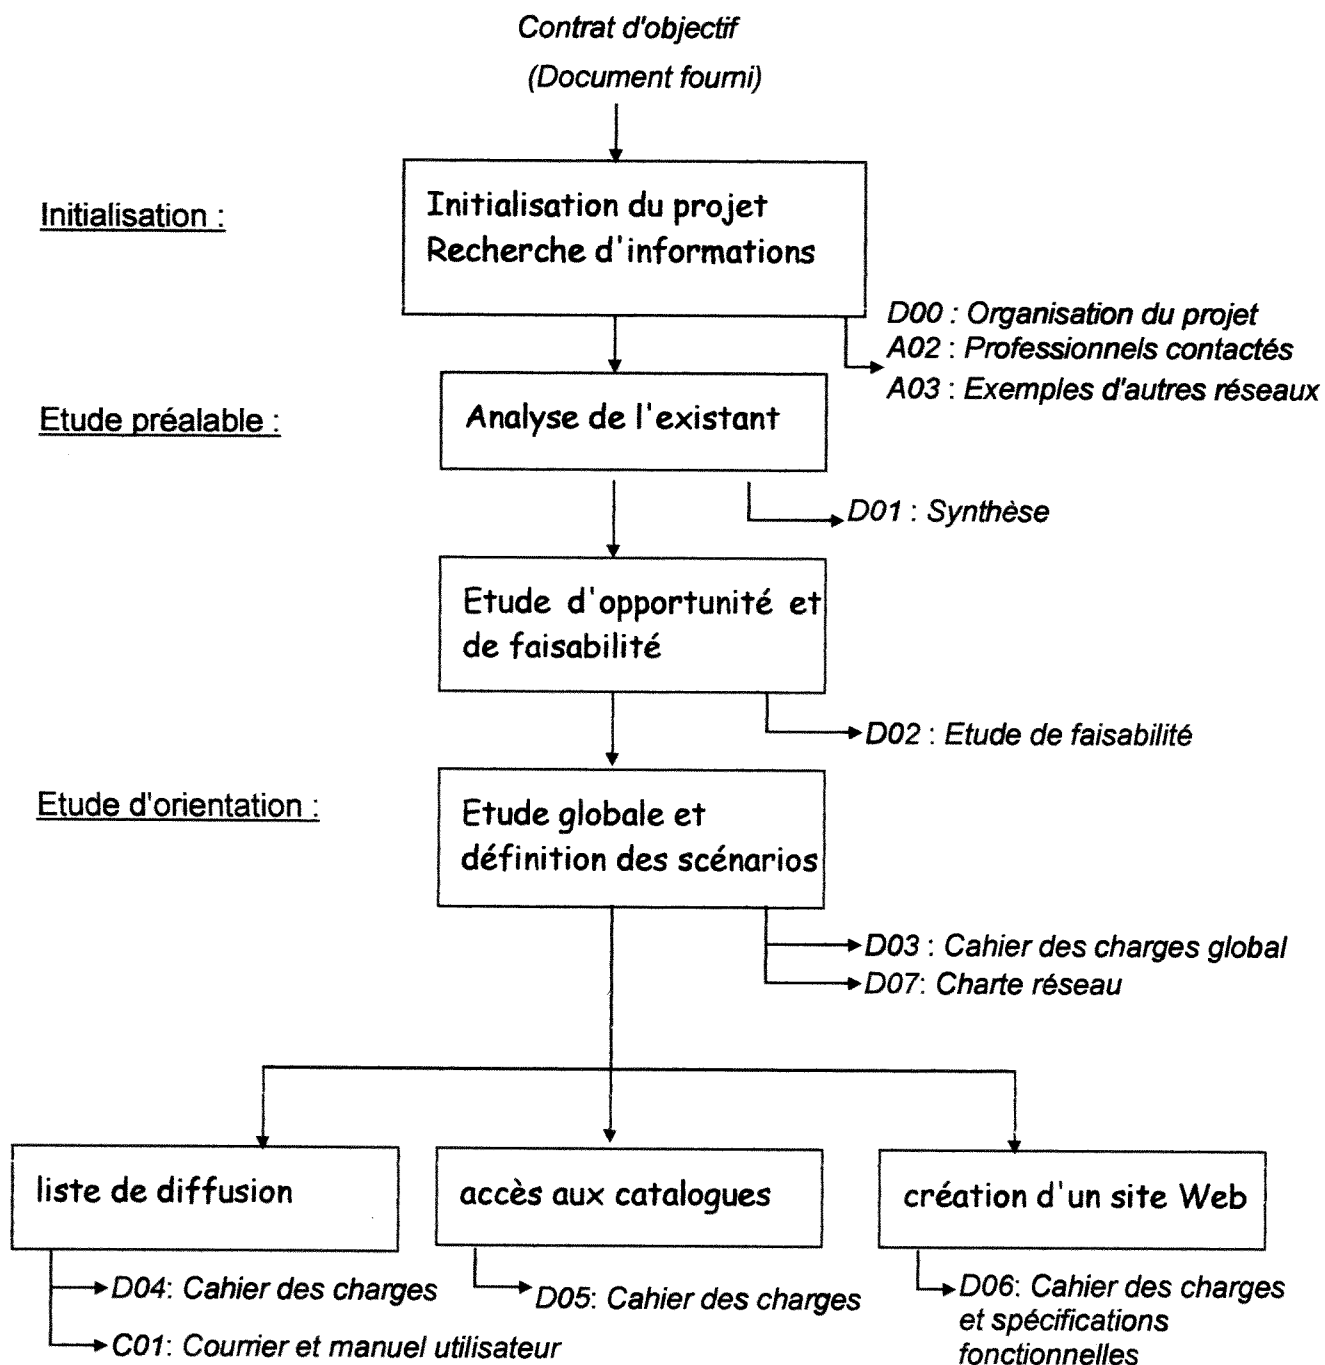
Contrat d'objectif

(Document fourni)

Initialisation :

Initialisation du projet
Recherche d'informations

D00 : Organisation du projet
A02 : Professionnels contactés
A03 : Exemples d'autres réseaux

Etude préalable :

Analyse de l'existant

D01 : Synthèse

Etude d'opportunité et de faisabilité

D02 : Etude de faisabilité

Etude d'orientation :

Etude globale et définition des scénarios

D03 : Cahier des charges global
D07: Charte réseau

liste de diffusion

accès aux catalogues

création d'un site Web

D04: Cahier des charges
C01: Courrier et manuel utilisateur

D05: Cahier des charges

D06: Cahier des charges et spécifications fonctionnelles